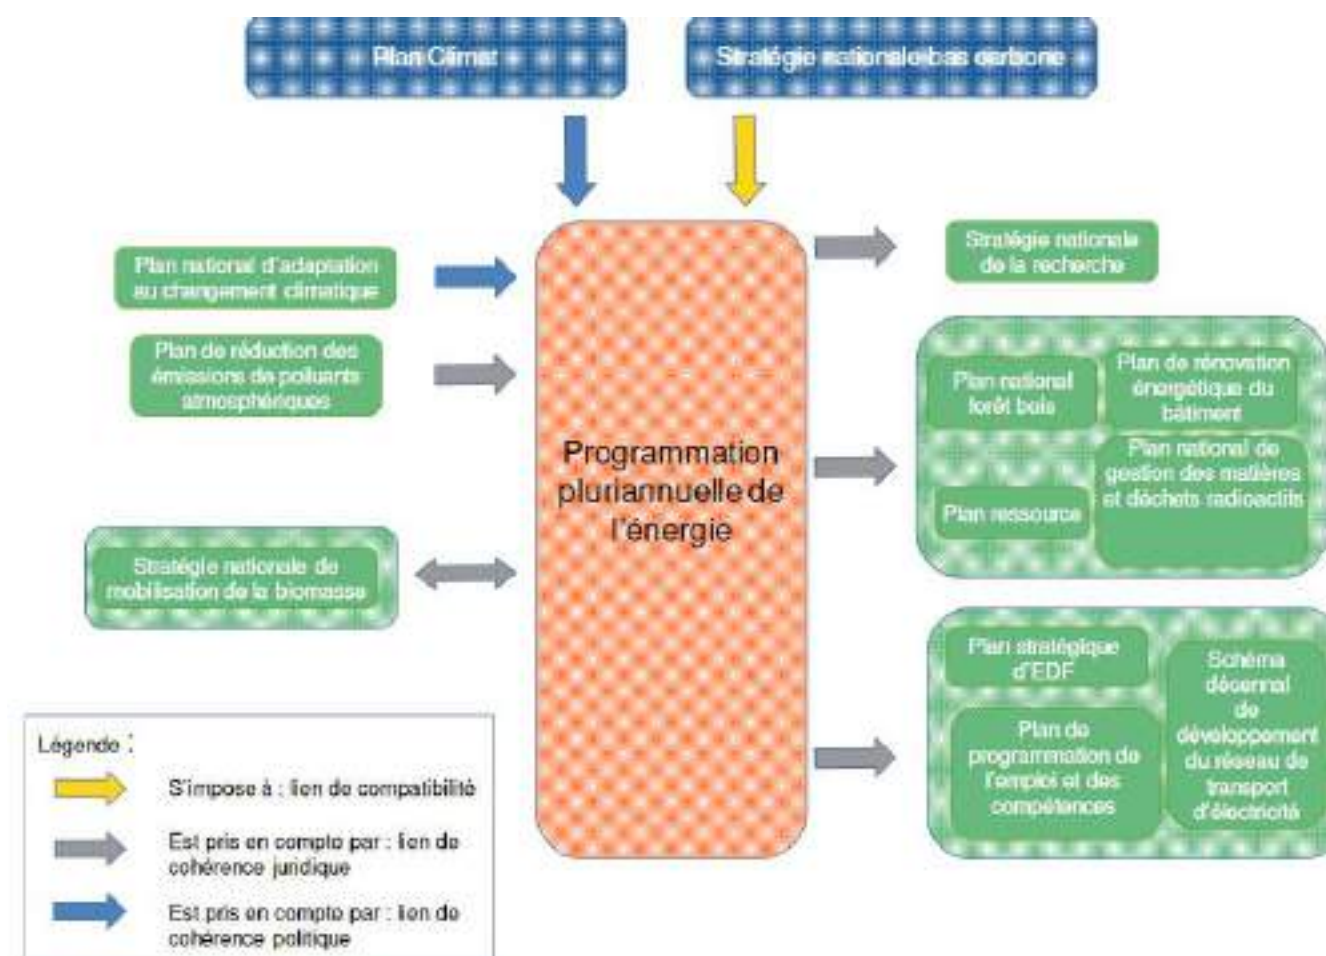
Plan Climat

Stratégie nationale bas carbone

Plan national d'adaptation au changement climatique

Plan de réduction des émissions de polluants atmosphériques

Stratégie nationale de mobilisation de la biomasse

Programmation pluriannuelle de l'énergie

Stratégie nationale de la recherche

Plan national forêt bois

Plan de rénovation énergétique du bâtiment

Plan ressource

Plan national de gestion des matières et déchets radioactifs

Plan stratégique d'EDF

Plan de programmation de l'emploi et des compétences

Schéma décennal de développement du réseau de transport d'électricité

Légende :

S'impose à : lien de compatibilité

Est pris en compte par : lien de cohérence juridique

Est pris en compte par : lien de cohérence politique